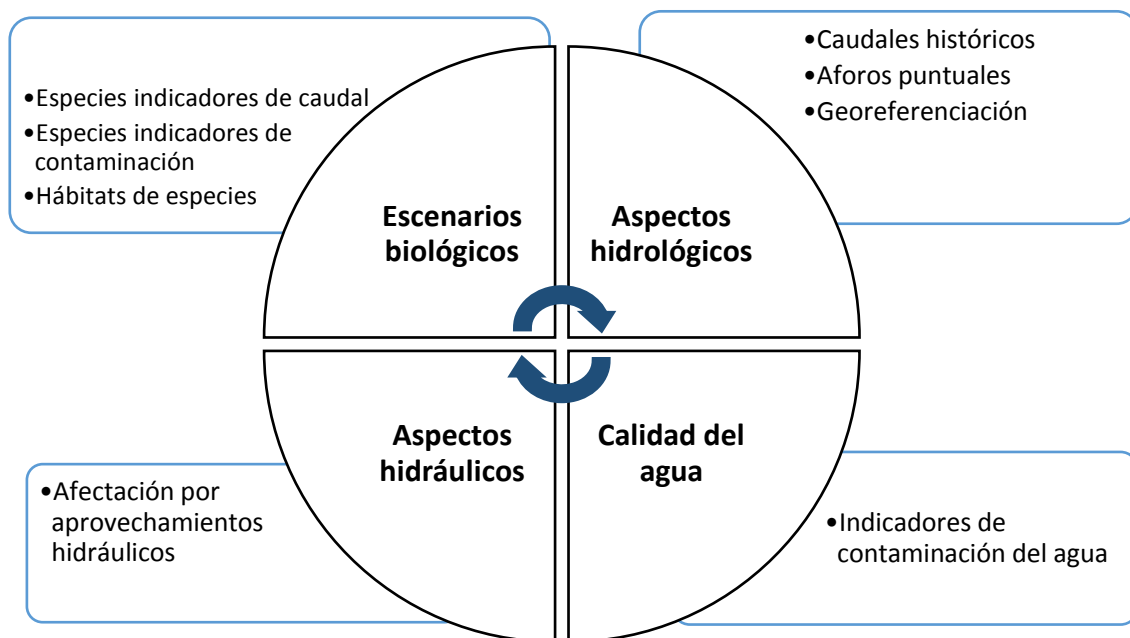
•Especies indicadores de caudal
•Especies indicadores de contaminación
•Hábitats de especies

•Caudales históricos
•Aforos puntuales
•Georeferenciación

Escenarios biológicos

Aspectos hidrológicos

Aspectos hidráulicos

Calidad del agua

•Afectación por aprovechamientos hidráulicos

•Indicadores de contaminación del agua